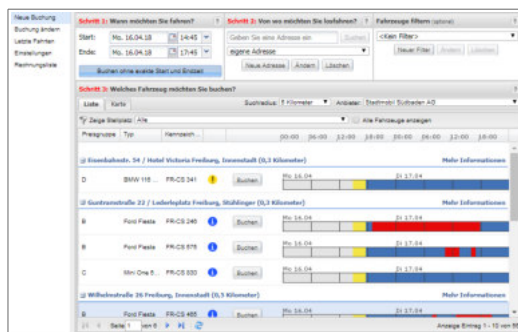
Neue Buchung
Buchung ändern
Letzte Fahrten
Einstellungen
Rechnungsliste

Schritt 1: Wann möchten Sie fahren?
Start: Mo, 16.04.18 14:45
Ende: Mo, 16.04.18 17:45
Buchen ohne exakte Start und Endzeit

Schritt 2: Von wo möchten Sie losfahren?
Geben Sie eine Adresse ein
Suchen
eigene Adresse
Neue Adresse Ändern Löschen

Fahrzeuge filtern (optional)
<Kein Filter>
Neuer Filter Ändern Löschen

Schritt 3: Welches Fahrzeug möchten Sie buchen?
Liste Karte
Suchradius: 5 Kilometer
Anbieter: Stadtmobil Südbaden AG
Zeige Stellplatz: Alle
Alle Fahrzeuge anzeigen

| Preisgruppe | Typ | Kennzeich... | | | 00:00 | 06:00 | 12:00 | 18:00 | 00:00 | 06:00 | 12:00 | 18:00 |
|---|---|---|---|---|---|---|---|---|---|---|---|---|

Eisenbahnstr. 54 / Hotel Victoria Freiburg, Innenstadt (0,3 Kilometer)
Mehr Informationen
D BMW 118 ... FR-CS 341 Buchen Mo 16.04 Di 17.04

Guntramstraße 22 / Lederleplatz Freiburg, Stühlinger (0,3 Kilometer)
Mehr Informationen
B Ford Fiesta FR-CS 245 Buchen Mo 16.04 Di 17.04
B Ford Fiesta FR-CS 575 Buchen Mo 16.04 Di 17.04
C Mini One 5... FR-CS 533 Buchen Mo 16.04 Di 17.04

Wilhelmstraße 26 Freiburg, Innenstadt (0,3 Kilometer)
Mehr Informationen
B Ford Fiesta FR-CS 485 Buchen Mo 16.04 Di 17.04

Seite 1 von 9
Anzeige Eintrag 1 - 10 von 85